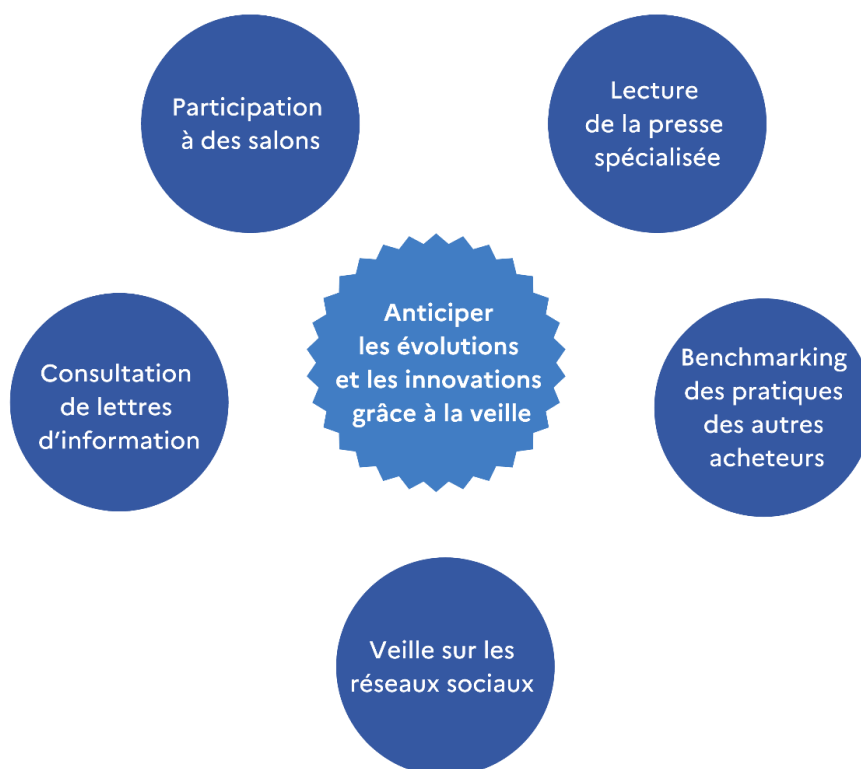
Participation à des salons

Lecture de la presse spécialisée

Anticiper les évolutions et les innovations grâce à la veille

Consultation de lettres d'information

Benchmarking des pratiques des autres acheteurs

Veille sur les réseaux sociaux